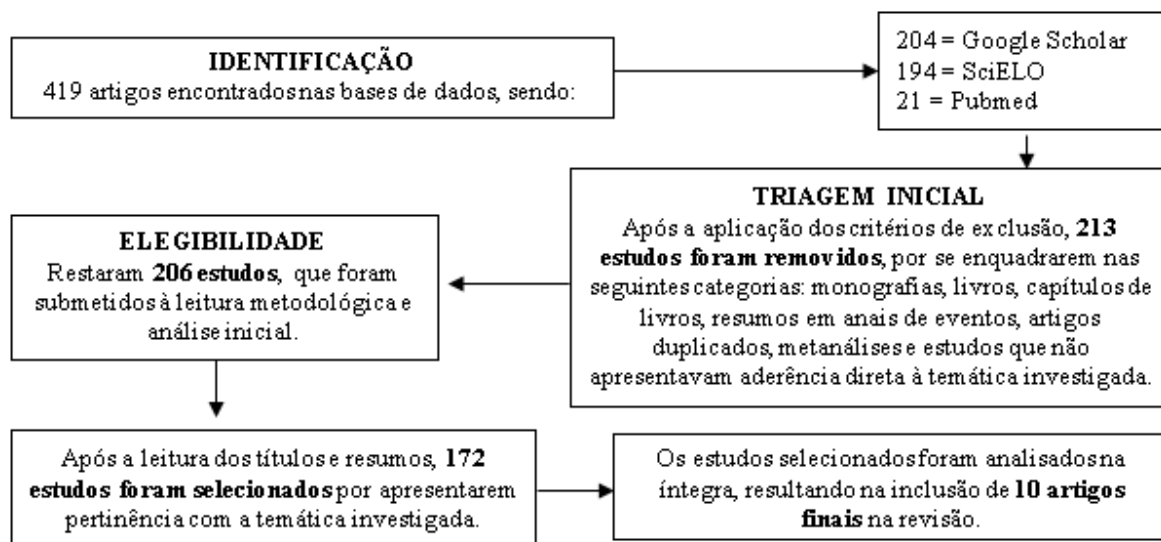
IDENTIFICAÇÃO
419 artigos encontradosnas bases de dados, sendo:

204 = Google Scholar
194 = SciELO
21 = Pubmed

TRIAGEM INICIAL
Após a aplicação dos critérios de exclusão, **213 estudos foram removidos**, por se enquadrarem nas seguintes categorias: monografias, livros, capítulos de livros, resumos em anais de eventos, artigos duplicados, metanálises e estudos que não apresentavam aderência direta à temática investigada.

ELEGIBILIDADE
Restaram **206 estudos**, que foram submetidos à leitura metodológica e análise inicial.

Após a leitura dos títulos e resumos, **172 estudos foram selecionados** por apresentarem pertinência com a temática investigada.

Os estudos selecionados foram analisadosna íntegra, resultando na inclusão de **10 artigos finais** na revisão.